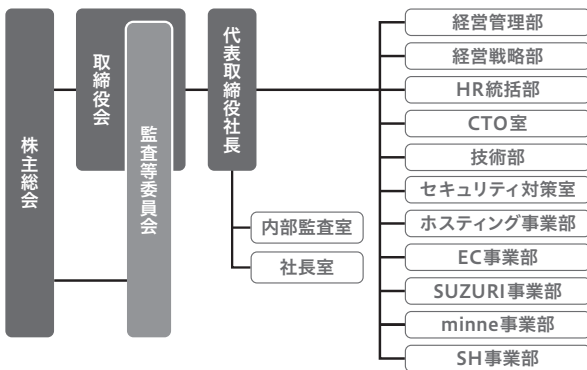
株主総会

取締役会

監査等委員会

代表取締役社長

内部監査室

社長室

経営管理部

経営戦略部

HR統括部

CTO室

技術部

セキュリティ対策室

ホスティング事業部

EC事業部

SUZURI事業部

minne事業部

SH事業部